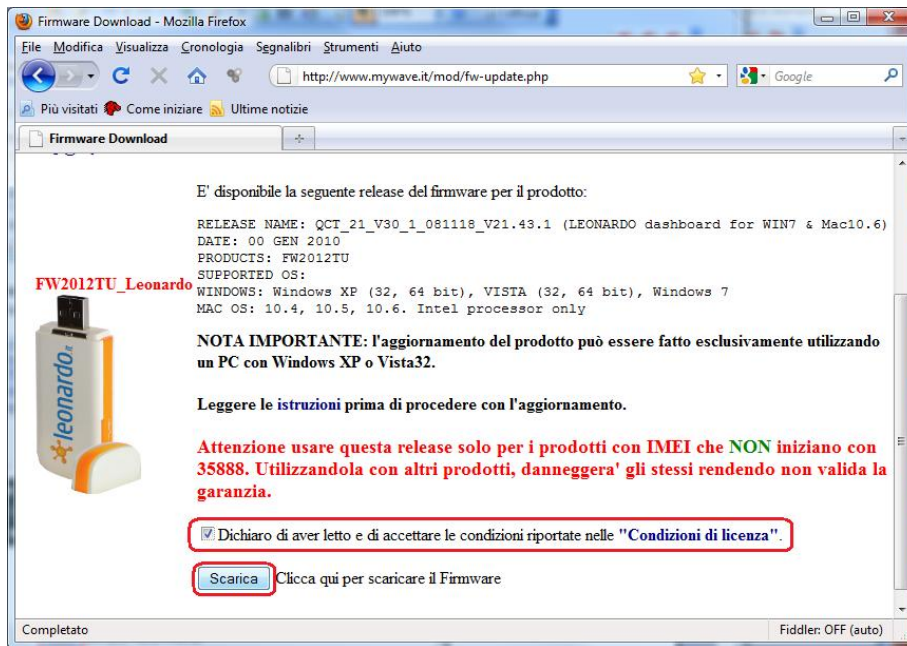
Firmware Download - Mozilla Firefox

File Modifica Visualizza Cronologia Segnalibri Strumenti Aiuto

http://www.mywave.it/mod/fw-update.php

Google

Più visitati Come iniziare Ultime notizie

Firmware Download

E' disponibile la seguente release del firmware per il prodotto:

RELEASE NAME: QCT_21_V30_1_081118_V21.43.1 (LEONARDO dashboard for WIN7 & Mac10.6)
DATE: 00 GEN 2010
PRODUCTS: FW2012TU
SUPPORTED OS:
WINDOWS: Windows XP (32, 64 bit), VISTA (32, 64 bit), Windows 7
MAC OS: 10.4, 10.5, 10.6. Intel processor only

FW2012TU_Leonardo

leonardo

NOTA IMPORTANTE: l'aggiornamento del prodotto può essere fatto esclusivamente utilizzando un PC con Windows XP o Vista32.

Leggere le istruzioni prima di procedere con l'aggiornamento.

Attenzione usare questa release solo per i prodotti con IMEI che NON iniziano con 35888. Utilizzandola con altri prodotti, danneggera' gli stessi rendendo non valida la garanzia.

Dichiaro di aver letto e di accettare le condizioni riportate nelle "Condizioni di licenza".

Scarica Clicca qui per scaricare il Firmware

Completato

Fiddler: OFF (auto)